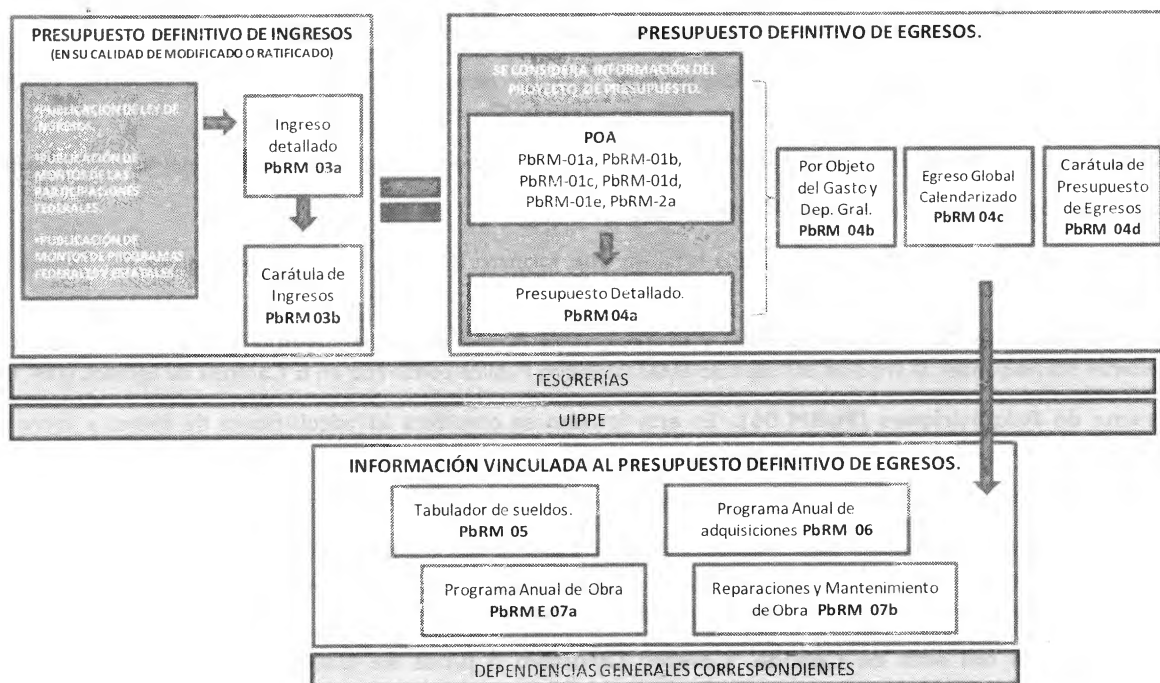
PRESUPUESTO DEFINITIVO DE INGRESOS
(EN SU CALIDAD DE MODIFICADO O RATIFICADO)

•PUBLICACIÓN DE LEY DE INGRESOS.

•PUBLICACIÓN DE MONTOS DE LAS PARTICIPACIONES FEDERALES.

•PUBLICACIÓN DE MONTOS DE PROGRAMAS FEDERALES Y ESTATALES.

Ingreso detallado
PbRM 03a

Carátula de Ingresos
PbRM 03b

PRESUPUESTO DEFINITIVO DE EGRESOS.

SE CONSIDERA INFORMACIÓN DEL PROYECTO DE PRESUPUESTO.

POA
PbRM-01a, PbRM-01b, PbRM-01c, PbRM-01d, PbRM-01e, PbRM-2a

Presupuesto Detallado.
PbRM 04a

Por Objeto del Gasto y Dep. Gral.
PbRM 04b

Egreso Global Calendarizado
PbRM 04c

Carátula de Presupuesto de Egresos
PbRM 04d

TESORERÍAS

UIPPE

INFORMACIÓN VINCULADA AL PRESUPUESTO DEFINITIVO DE EGRESOS.

Tabulador de sueldos.
PbRM 05

Programa Anual de adquisiciones PbRM 06

Programa Anual de Obra
PbRM E 07a

Reparaciones y Mantenimiento de Obra PbRM 07b

DEPENDENCIAS GENERALES CORRESPONDIENTES